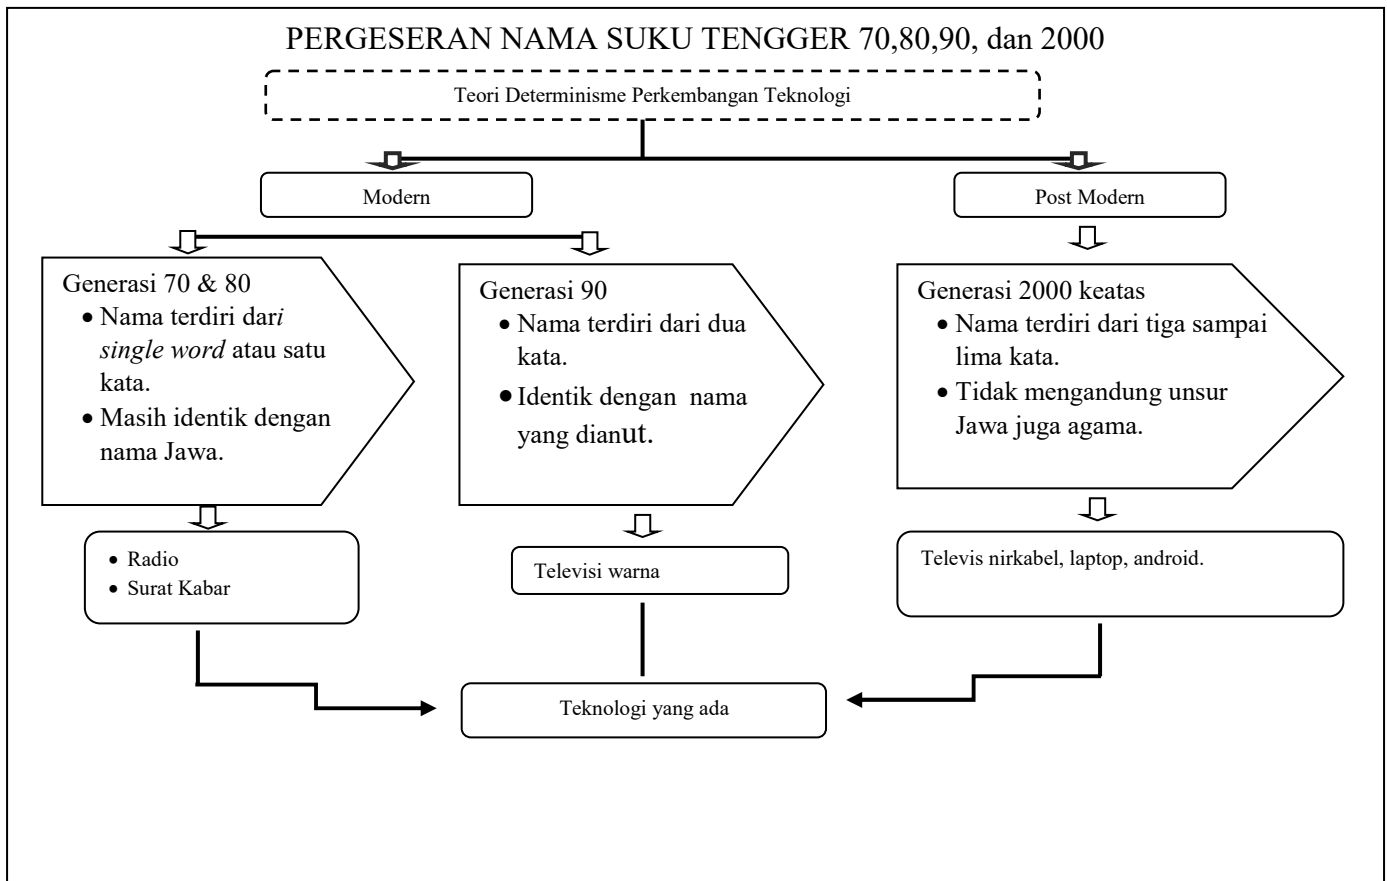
PERGESERAN NAMA SUKU TENGGER 70,80,90, dan 2000

Teori Determinisme Perkembangan Teknologi

Modern

Post Modern

Generasi 70 & 80
• Nama terdiri dari *single word* atau satu kata.
• Masih identik dengan nama Jawa.

Generasi 90
• Nama terdiri dari dua kata.
• Identik dengan nama yang dianut.

Generasi 2000 keatas
• Nama terdiri dari tiga sampai lima kata.
• Tidak mengandung unsur Jawa juga agama.

• Radio
• Surat Kabar

Televisi warna

Televis nirkabel, laptop, android.

Teknologi yang ada